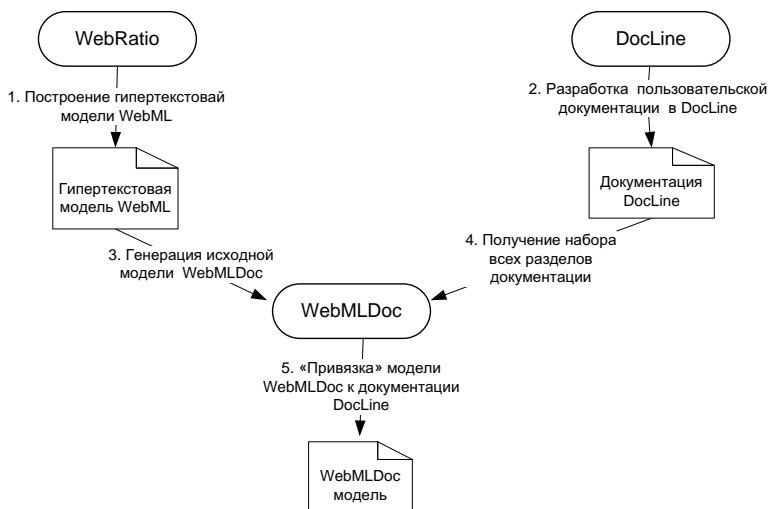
WebRatio

DocLine

1. Построение гипертекстовай модели WebML

2. Разработка пользовательской документации в DocLine

Гипертекстовая модель WebML

Документация DocLine

3. Генерация исходной модели WebMLDoc

4. Получение набора всех разделов документации

WebMLDoc

5. «Привязка» модели WebMLDoc к документации DocLine

WebMLDoc модель